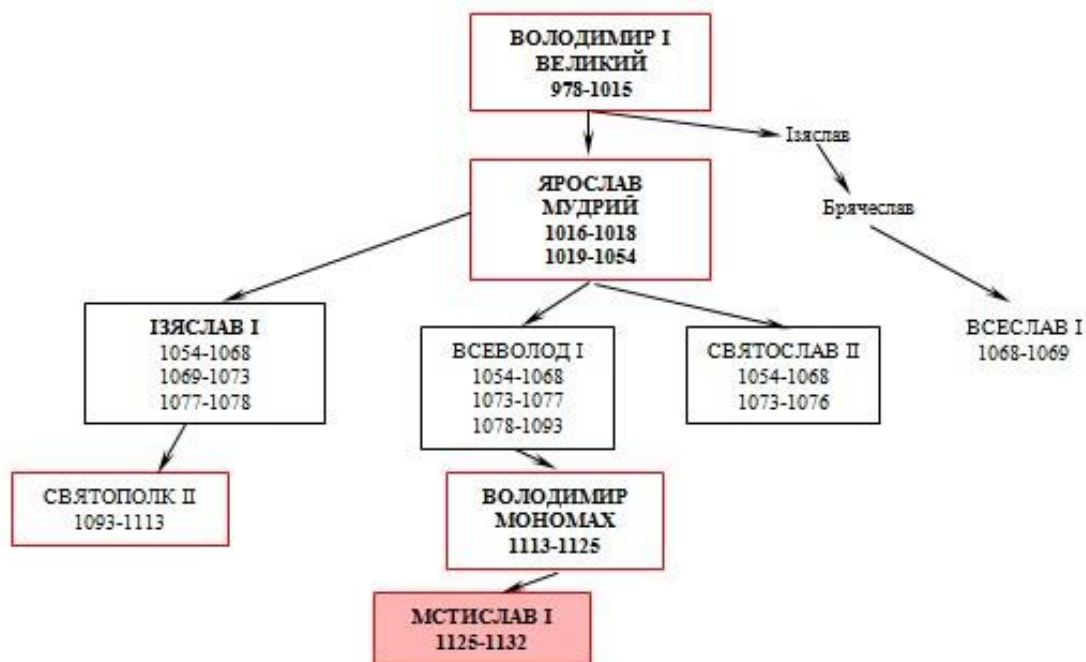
ВОЛОДИМИР I
ВЕЛИКИЙ
978-1015

Ізяслав

Брячеслав

ЯРОСЛАВ
МУДРИЙ
1016-1018
1019-1054

ІЗЯСЛАВ I
1054-1068
1069-1073
1077-1078

ВСЕВОЛОД I
1054-1068
1073-1077
1078-1093

СВЯТОСЛАВ II
1054-1068
1073-1076

ВСЕСЛАВ I
1068-1069

СВЯТОПОЛК II
1093-1113

ВОЛОДИМИР
МОНОМАХ
1113-1125

МСТИСЛАВ I
1125-1132